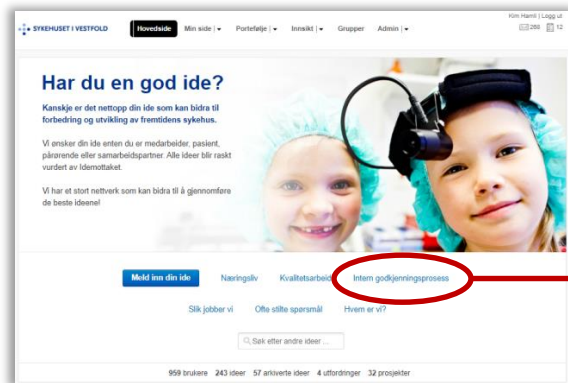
SYKEHUSET I VESTFOLD

Hovedside | Min side | Portefølje | Innsikt | Grupper | Admin

Kim Hamil | Logg ut
268 12

Har du en god ide?

Kanskje er det nettopp din ide som kan bidra til forbedring og utvikling av fremtidens sykehus.

Vi ønsker din ide enten du er medarbeider, pasient, pårørende eller samarbeidspartner. Alle ideer blir raskt vurdert av Idemottaket.

Vi har et stort nettverk som kan bidra til å gjennomføre de beste ideene!

Meld inn din ide | Næringsliv | Kvalitetsarbeid | Intern godkjenningsprosess

Slik jobber vi | Ofte stilte spørsmål | Hvem er vi?

Søk etter andre ideer ...

959 brukere 243 ideer 57 arkiverte ideer 4 utfordringer 32 prosjekter